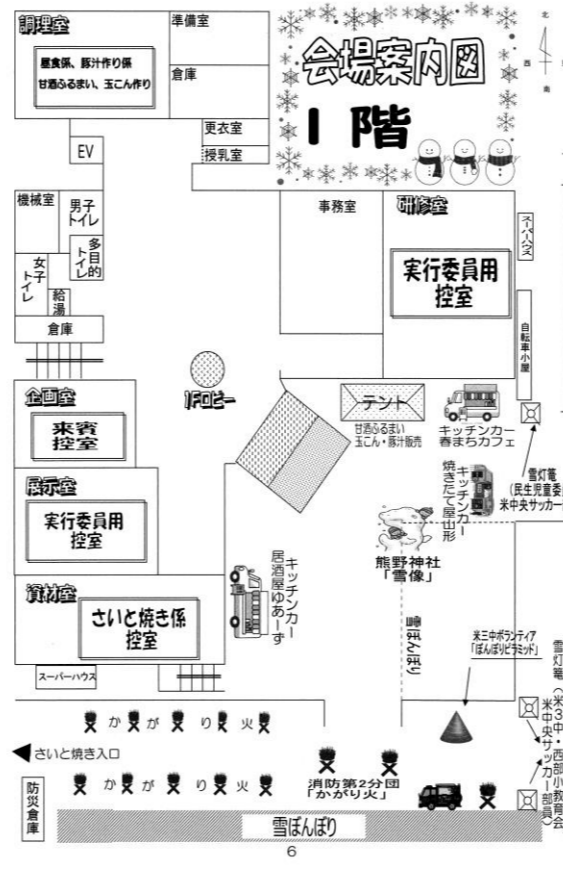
会場案内図
1階

調理室
昼食係、豚汁作り係
甘酒ふるまい、玉こん作り

準備室
倉庫
更衣室
授乳室
EV
機械室
男子トイレ
多目的トイレ
女子トイレ
給湯
倉庫
事務室
研修室
実行委員用控室
スーパーハウス
自転車小屋
1Fロビー
テント
甘酒ふるまい
玉こん・豚汁販売
キッチンカー
春まちカフェ
キッチンカー
焼きたて屋山形
雪灯篭
(民生児童委員)
米中央サッカー
企画室
来賓控室
展示室
実行委員用控室
熊野神社
「雪像」
資材室
さいと焼き係控室
キッチンカー
居酒屋ゆあーず
雪ぼんぼり
米三中ボランティア
「ぼんぼりピラミッド」
雪灯篭
(米3中・西部小教育会)
米中央サッカー部員
スーパーハウス
かがり火
さいと焼き入口
かがり火
消防第2分団
「かがり火」
防災倉庫
雪ぼんぼり
6